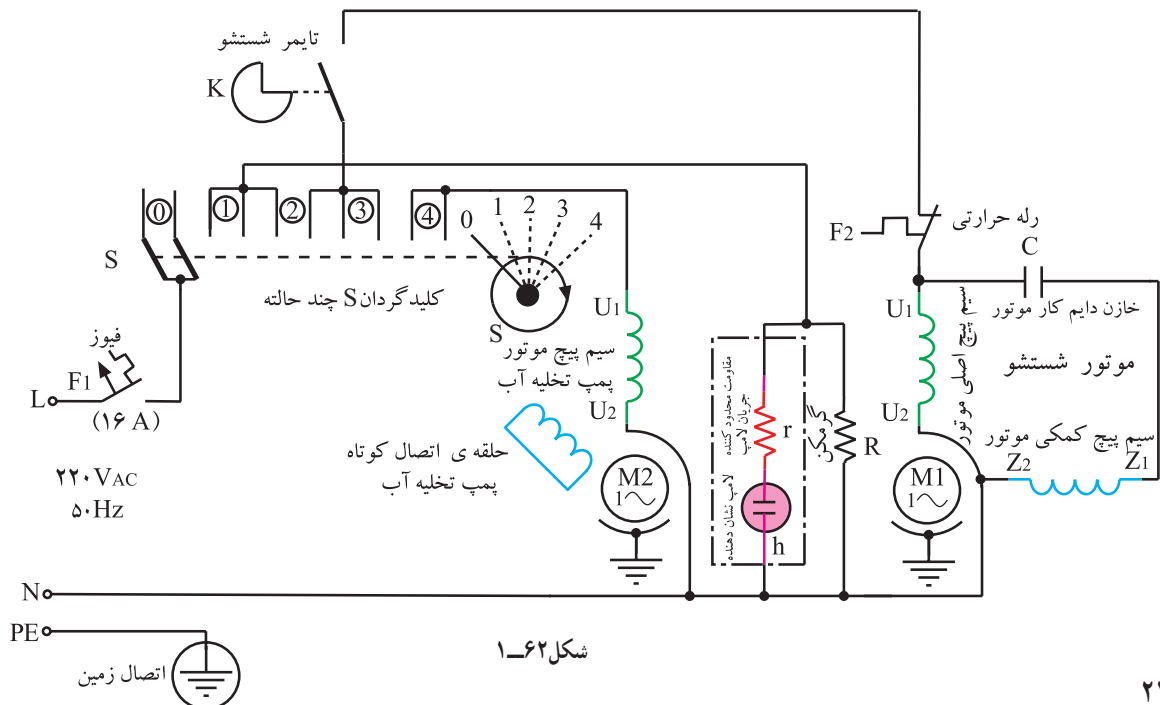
تایمر شستشو
K
0
1
2
3
4
0
1
2
3
4
S
کلیدگردان S چند حالته
S
فیوز
F1
L
(۱۶ A)
۲۲۰VAC
۵۰Hz
U1
سیم پیچ موتور پمپ تخلیه آب
U2
حلقه ی اتصال کوتاه پمپ تخلیه آب
M2
مقاومت محدود کننده جریان لامپ
r
لامپ نشان دهنده
h
گرمکن
R
F2
رله حرارتی
C
خازن دایم کار موتور
U1
سیم پیچ اصلی موتور
موتور شستشو
U2
سیم پیچ کمکی موتور
Z2
Z1
M1
N
PE
اتصال زمین
شکل۶۲ـ۱
۲۱